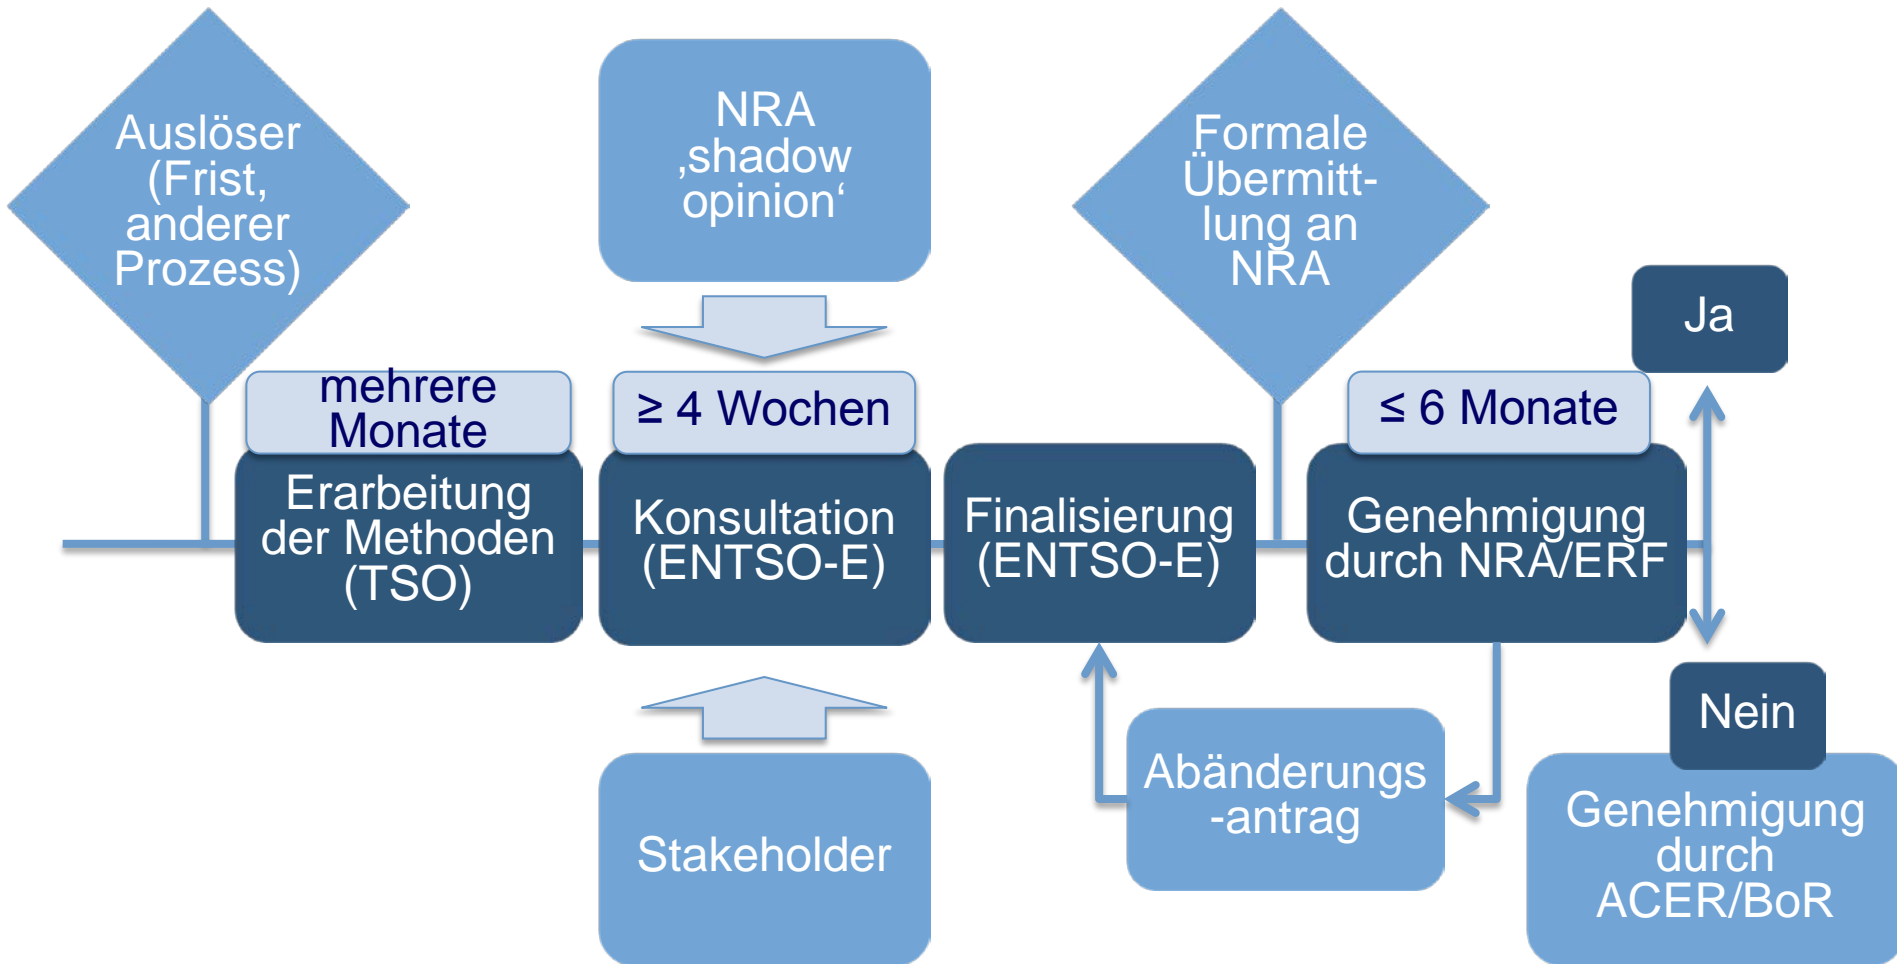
Auslöser (Frist, anderer Prozess)

NRA ‚shadow opinion‘

Formale Übermittlung an NRA

Ja

mehrere Monate

≥ 4 Wochen

≤ 6 Monate

Erarbeitung der Methoden (TSO)

Konsultation (ENTSO-E)

Finalisierung (ENTSO-E)

Genehmigung durch NRA/ERF

Nein

Abänderungs-antrag

Stakeholder

Genehmigung durch ACER/BoR